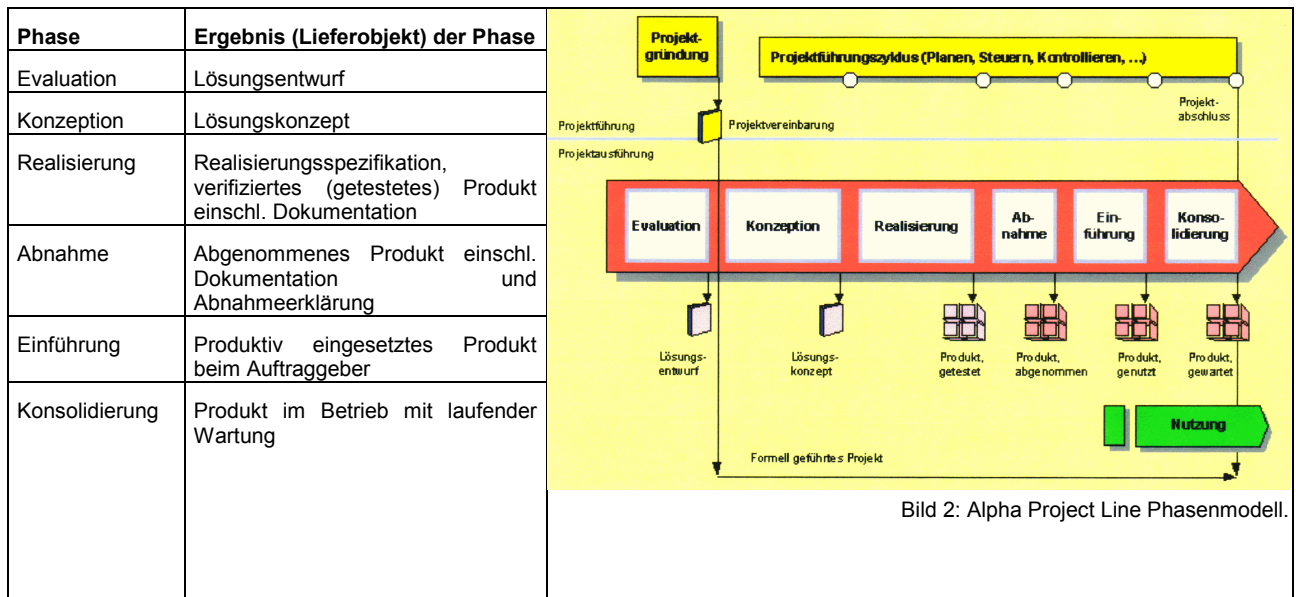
| Phase | Ergebnis (Lieferobjekt) der Phase |
|---|---|
| Evaluation | Lösungsentwurf |
| Konzeption | Lösungskonzept |
| Realisierung | Realisierungsspezifikation, verifiziertes (getestetes) Produkt einschl. Dokumentation |
| Abnahme | Abgenommenes Produkt einschl. Dokumentation und Abnahmeerklärung |
| Einführung | Produktiv eingesetztes Produkt beim Auftraggeber |
| Konsolidierung | Produkt im Betrieb mit laufender Wartung |

Projektgründung

Projektführungszyklus (Planen, Steuern, Kontrollieren, ...)

Projektführung

Projektvereinbarung

Projektabschluss

Projektausführung

Evaluation

Konzeption

Realisierung

Abnahme

Einführung

Konsolidierung

Lösungsentwurf

Lösungskonzept

Produkt, getestet

Produkt, abgenommen

Produkt, genutzt

Produkt, gewartet

Nutzung

Formell geführtes Projekt

Bild 2: Alpha Project Line Phasenmodell.